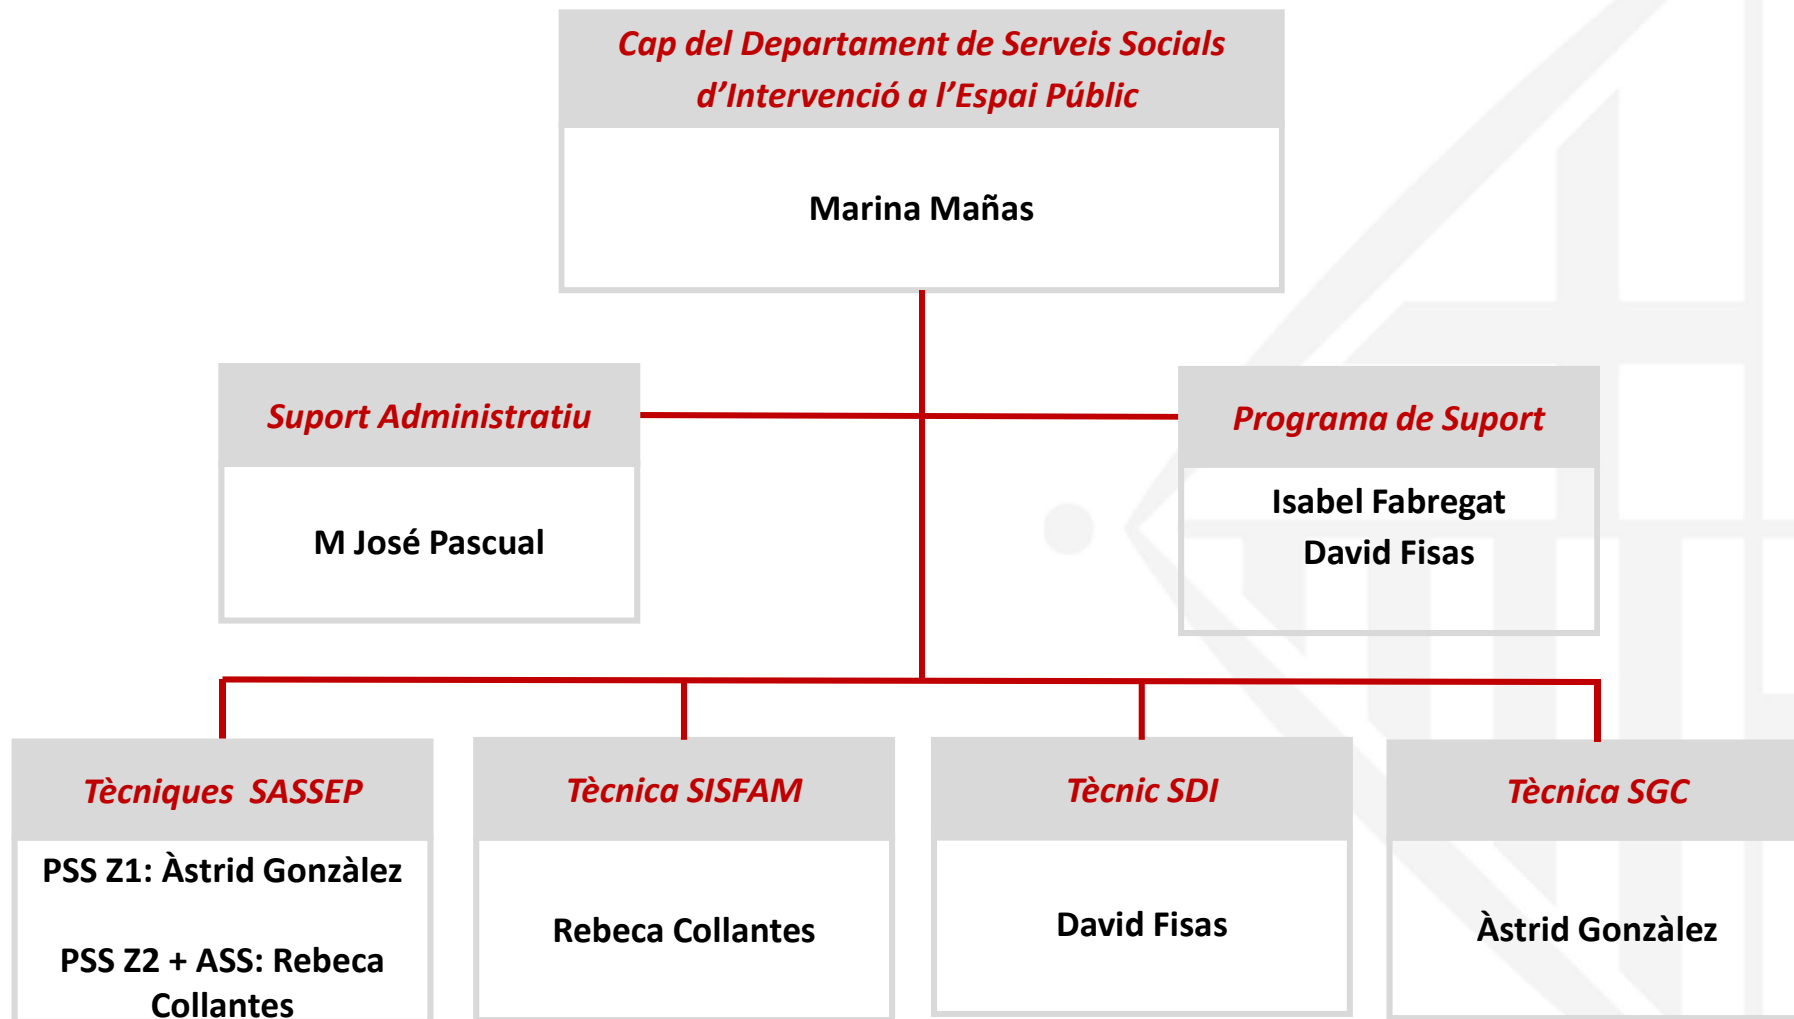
Cap del Departament de Serveis Socials d’Intervenció a l’Espai Públic

Marina Mañas

Suport Administratiu

M José Pascual

Programa de Suport

Isabel Fabregat
David Fisas

Tècniques SASSEP

PSS Z1: Àstrid Gonzàlez

PSS Z2 + ASS: Rebeca Collantes

Tècnica SISFAM

Rebeca Collantes

Tècnic SDI

David Fisas

Tècnica SGC

Àstrid Gonzàlez